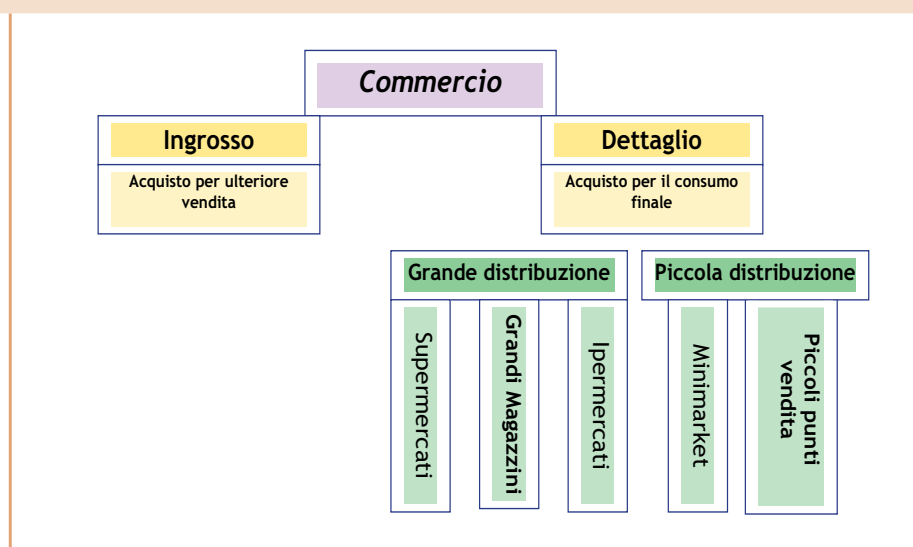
Commercio

Ingrosso

Acquisto per ulteriore vendita

Dettaglio

Acquisto per il consumo finale

Grande distribuzione

Supermercati

Grandi Magazzini

Ipermercati

Piccola distribuzione

Minimarket

Piccoli punti vendita